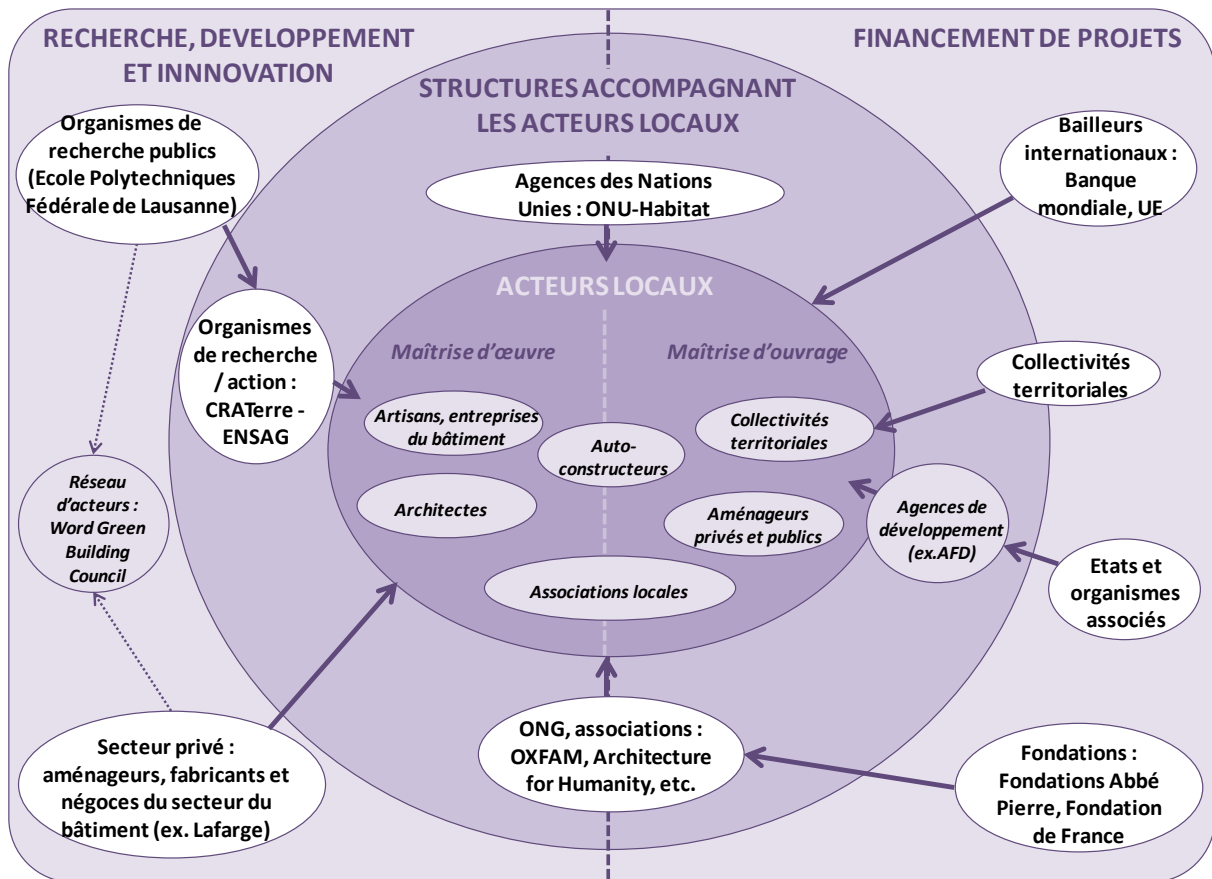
RECHERCHE, DEVELOPPEMENT ET INNNOVATION

FINANCEMENT DE PROJETS

STRUCTURES ACCOMPAGNANT LES ACTEURS LOCAUX

Organismes de recherche publics (Ecole Polytechniques Fédérale de Lausanne)

Agences des Nations Unies : ONU-Habitat

Bailleurs internationaux : Banque mondiale, UE

ACTEURS LOCAUX

Organismes de recherche / action : CRATerre - ENSAG

Maîtrise d'œuvre

Maîtrise d'ouvrage

Collectivités territoriales

Artisans, entreprises du bâtiment

Auto-constructeurs

Collectivités territoriales

Réseau d'acteurs : Word Green Building Council

Architectes

Aménageurs privés et publics

Agences de développement (ex.AFD)

Etats et organismes associés

Associations locales

Secteur privé : aménageurs, fabricants et négoces du secteur du bâtiment (ex. Lafarge)

ONG, associations : OXFAM, Architecture for Humanity, etc.

Fondations : Fondations Abbé Pierre, Fondation de France